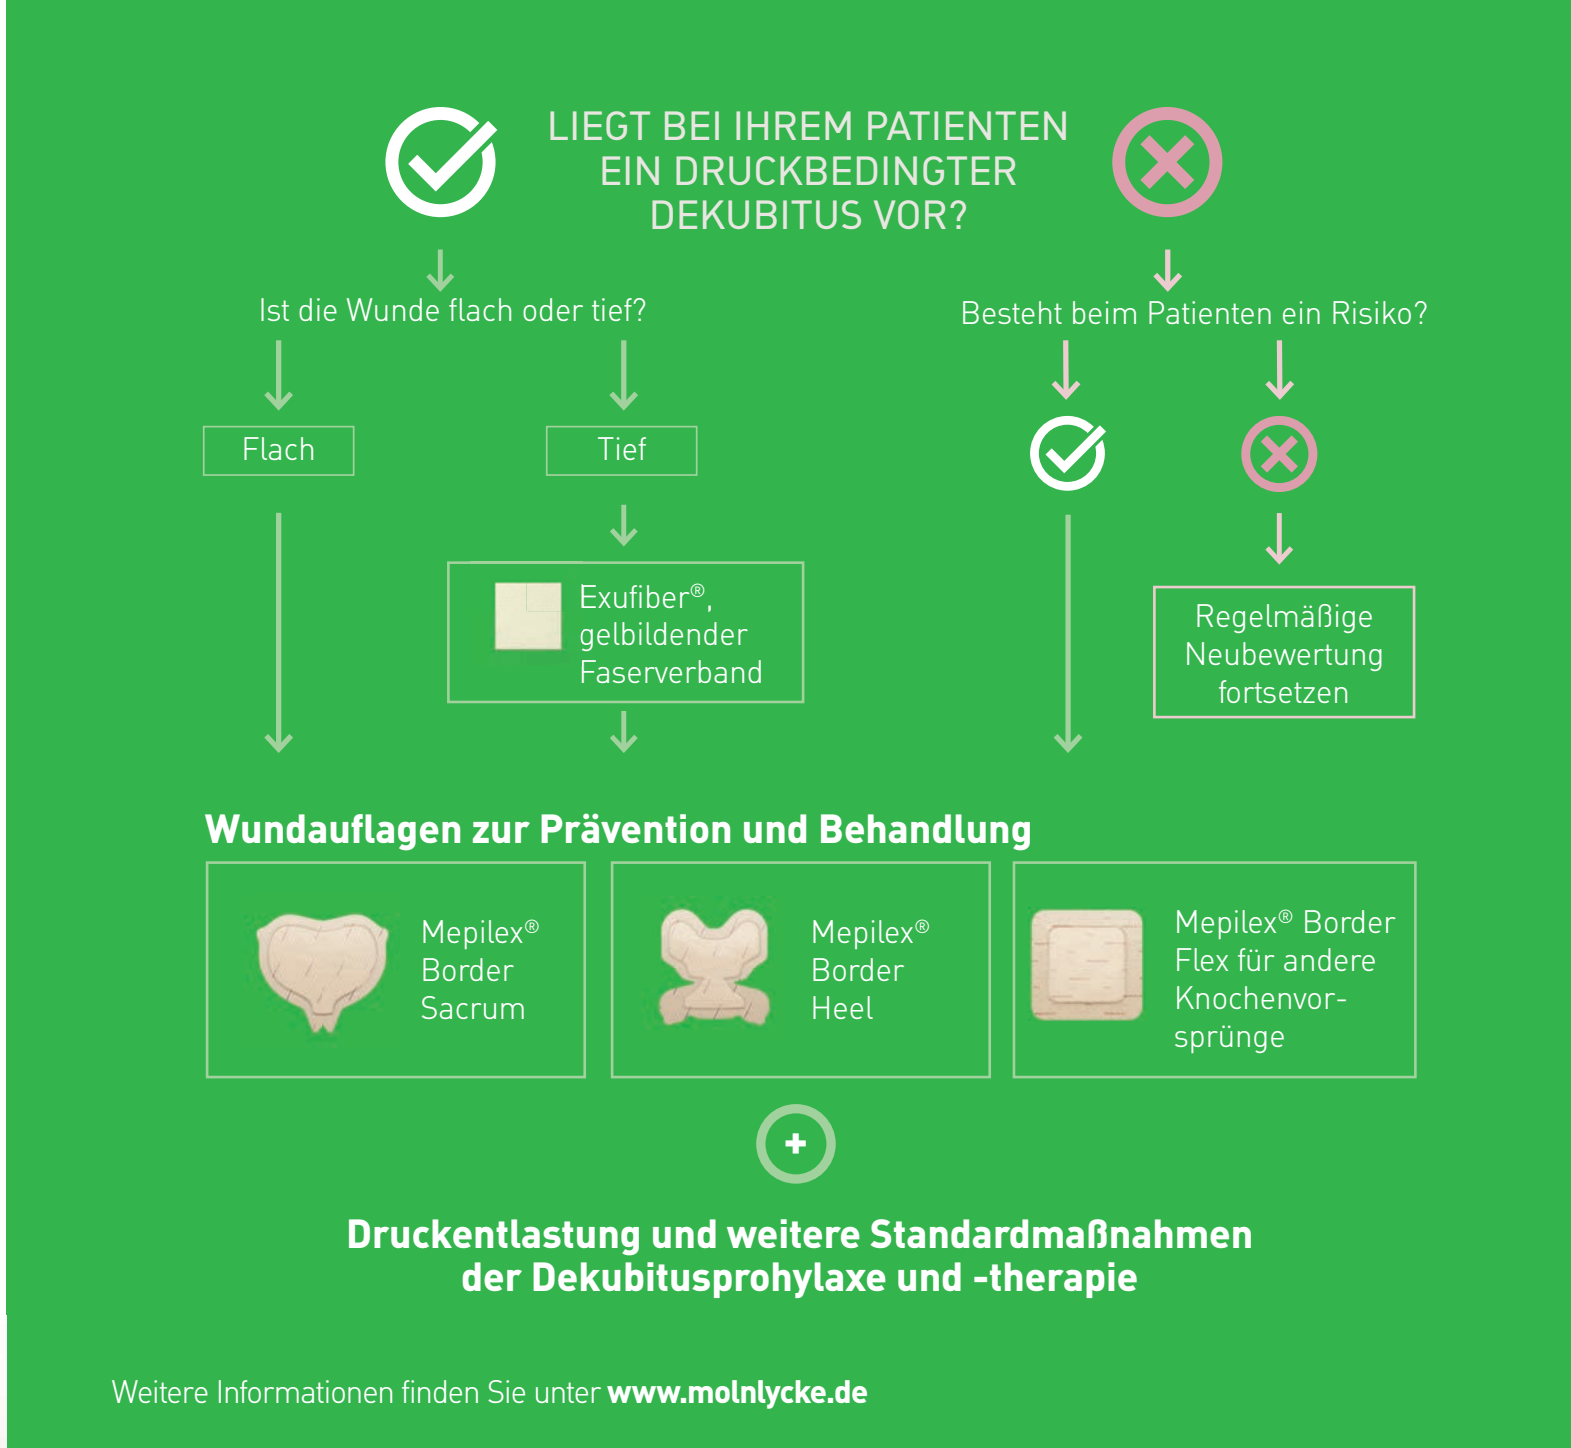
LIEGT BEI IHREM PATIENTEN EIN DRUCKBEDINGTER DEKUBITUS VOR?

Ist die Wunde flach oder tief?

Besteht beim Patienten ein Risiko?

Flach

Tief

Exufiber®, gelbildender Faserverband

Regelmäßige Neubewertung fortsetzen

Wundauflagen zur Prävention und Behandlung

Mepilex® Border Sacrum

Mepilex® Border Heel

Mepilex® Border Flex für andere Knochenvorsprünge

Druckentlastung und weitere Standardmaßnahmen der Dekubitusprohylaxe und -therapie

Weitere Informationen finden Sie unter www.molnlycke.de